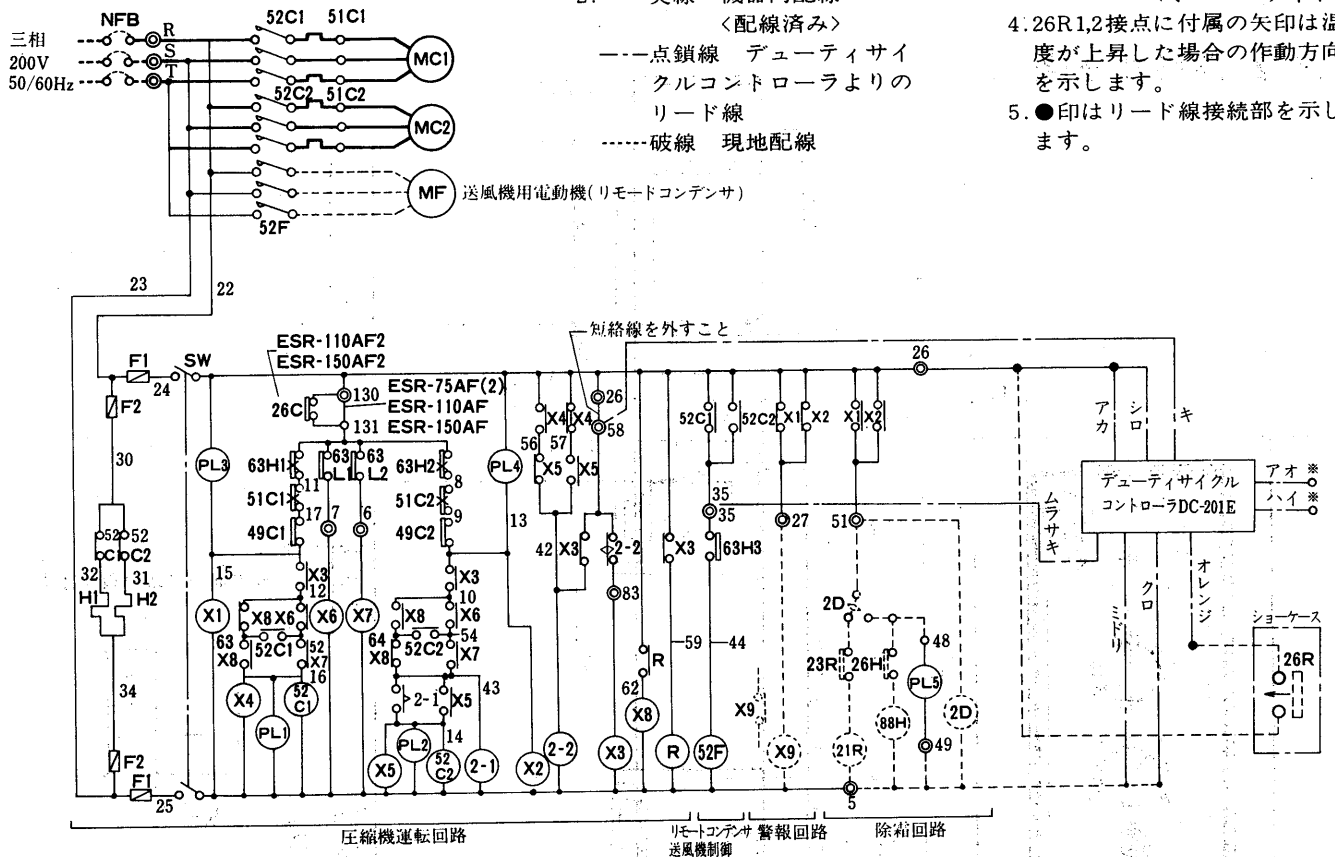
2. ── 実線 機器内配線 〈配線済み〉
─·─点鎖線 デューティサイクルコントローラよりのリード線
------破線 現地配線

4.26R1,2接点に付属の矢印は温度が上昇した場合の作動方向を示します。
5.●印はリード線接続部を示します。

NFB
三相
200V
50/60Hz
R
S
T
52C1
51C1
MC1
52C2
51C2
MC2
MF
送風機用電動機(リモートコンデンサ)
52F
23
22
F1
SW
24
F2
30
52C1
52C2
32
31
H1
H2
34
F2
F1
25
ESR-110AF2
ESR-150AF2
26C
130
131
ESR-75AF(2)
ESR-110AF
ESR-150AF
PL3
63H1
11
51C1
17
49C1
63L1
63L2
7
6
63H2
8
51C2
9
49C2
PL4
13
15
X1
X3
12
X8
X6
X6
X7
63
X8
52C1
52
X7
16
X4
PL1
52 C1
X3
10
X8
X6
X7
64
X8
52C2
54
2-1
X5
43
14
PL2
X5
52 C2
2-1
短絡線を外すこと
26
X4
X4
56
57
58
X5
X5
42
X3
2-2
83
X2
2-2
R
62
X8
X3
X3
59
44
R
52C1
52C2
X1
X2
35
35
63H3
52F
X1
X2
27
X9
X9
51
2D
48
23R
26H
PL5
88H
2D
21R
49
5
アカ
シロ
キ
デューティサイクル
コントローラDC-201E
アオ ※
ハイ ※
ムラサキ
ミドリ
クロ
オレンジ
ショーケース
26R
圧縮機運転回路
リモートコンデンサ送風機制御
警報回路
除霜回路